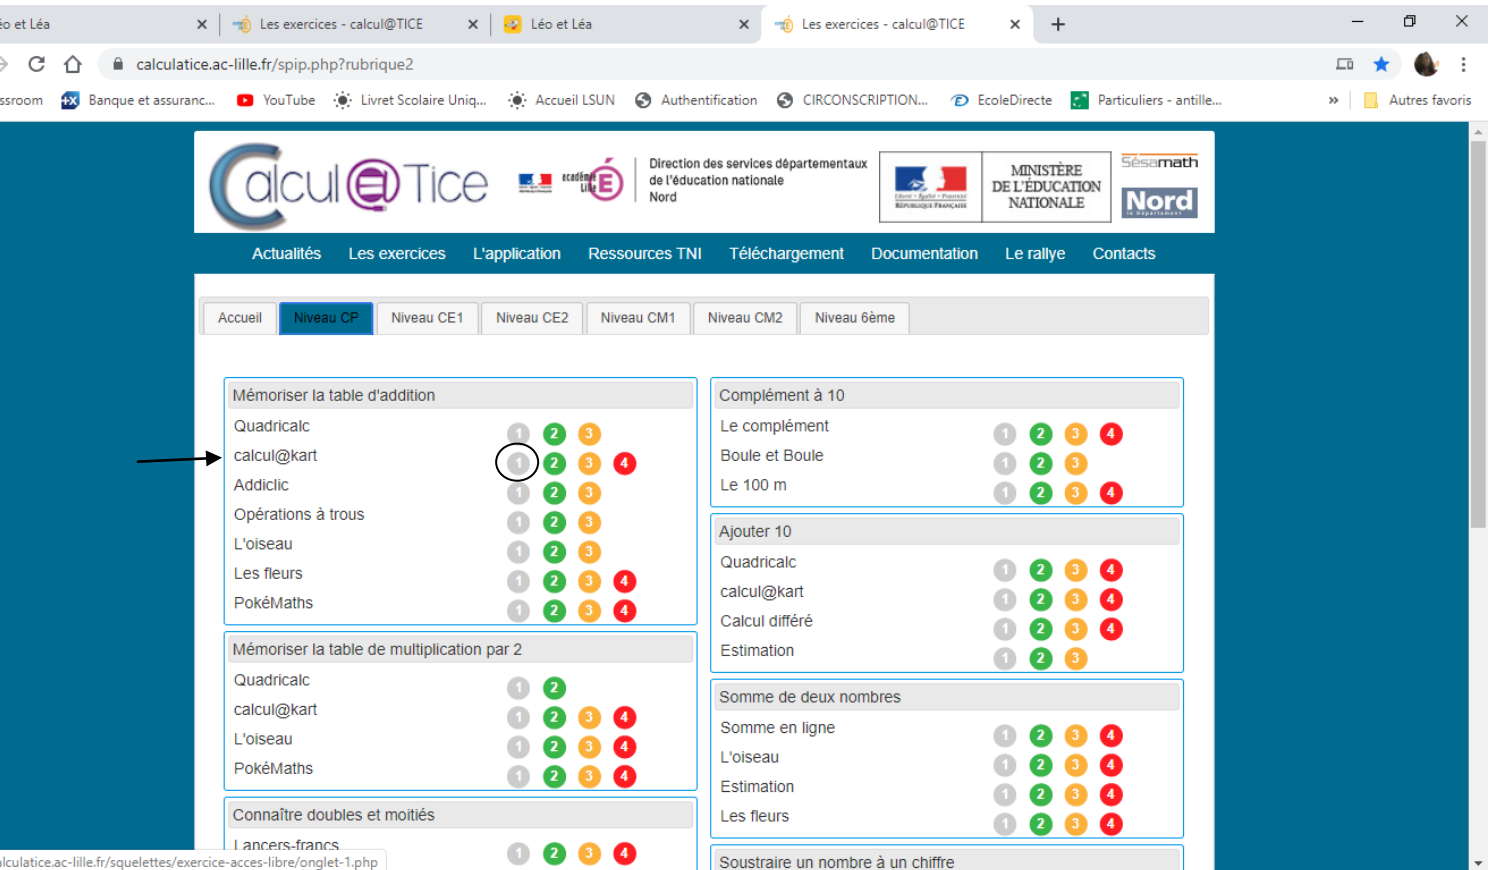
éo et Léa ×
Les exercices - calcul@TICE ×
Léo et Léa ×
Les exercices - calcul@TICE ×
+

calculatice.ac-lille.fr/spip.php?rubrique2

ssroom Banque et assuranc... YouTube Livret Scolaire Uniq... Accueil LSUN Authentification CIRCONSCRIPTION... EcoleDirecte Particuliers - antille... » Autres favoris

Calcul@Tice
académie Lille
Direction des services départementaux de l'éducation nationale Nord
MINISTÈRE DE L'ÉDUCATION NATIONALE
Sésamath
Nord

Actualités Les exercices L'application Ressources TNI Téléchargement Documentation Le rallye Contacts

Accueil | Niveau CP | Niveau CE1 | Niveau CE2 | Niveau CM1 | Niveau CM2 | Niveau 6ème

Mémoriser la table d'addition
Quadricalc 1 2 3
calcul@kart 1 2 3 4
Addiclic 1 2 3
Opérations à trous 1 2 3
L'oiseau 1 2 3
Les fleurs 1 2 3 4
PokéMaths 1 2 3 4

Mémoriser la table de multiplication par 2
Quadricalc 1 2
calcul@kart 1 2 3 4
L'oiseau 1 2 3 4
PokéMaths 1 2 3 4

Connaître doubles et moitiés
Lancers-francs 1 2 3 4

Complément à 10
Le complément 1 2 3 4
Boule et Boule 1 2 3
Le 100 m 1 2 3 4

Ajouter 10
Quadricalc 1 2 3 4
calcul@kart 1 2 3 4
Calcul différé 1 2 3 4
Estimation 1 2 3

Somme de deux nombres
Somme en ligne 1 2 3 4
L'oiseau 1 2 3 4
Estimation 1 2 3 4
Les fleurs 1 2 3 4

Soustraire un nombre à un chiffre

lculatice.ac-lille.fr/squelettes/exercice-acces-libre/onglet-1.php